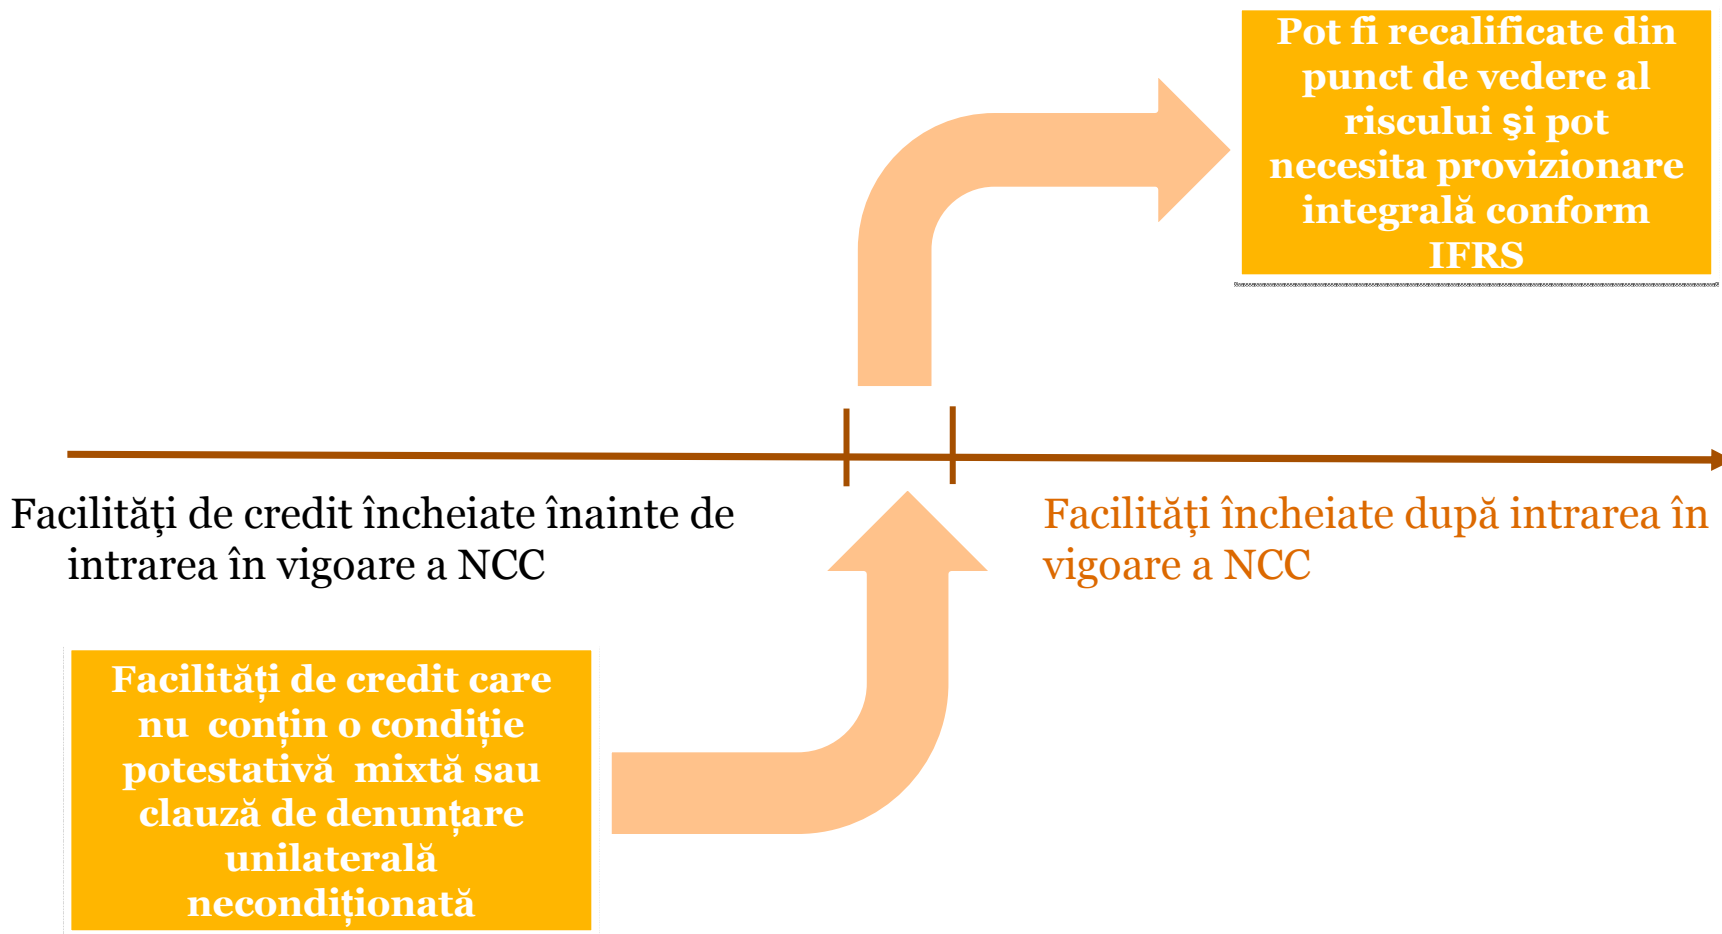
Pot fi recalificate din punct de vedere al riscului şi pot necesita provizionare integrală conform IFRS

Facilităţi de credit încheiate înainte de intrarea în vigoare a NCC

Facilităţi încheiate după intrarea în vigoare a NCC

Facilități de credit care nu conțin o condiție potestativă mixtă sau clauză de denunțare unilaterală necondiționată